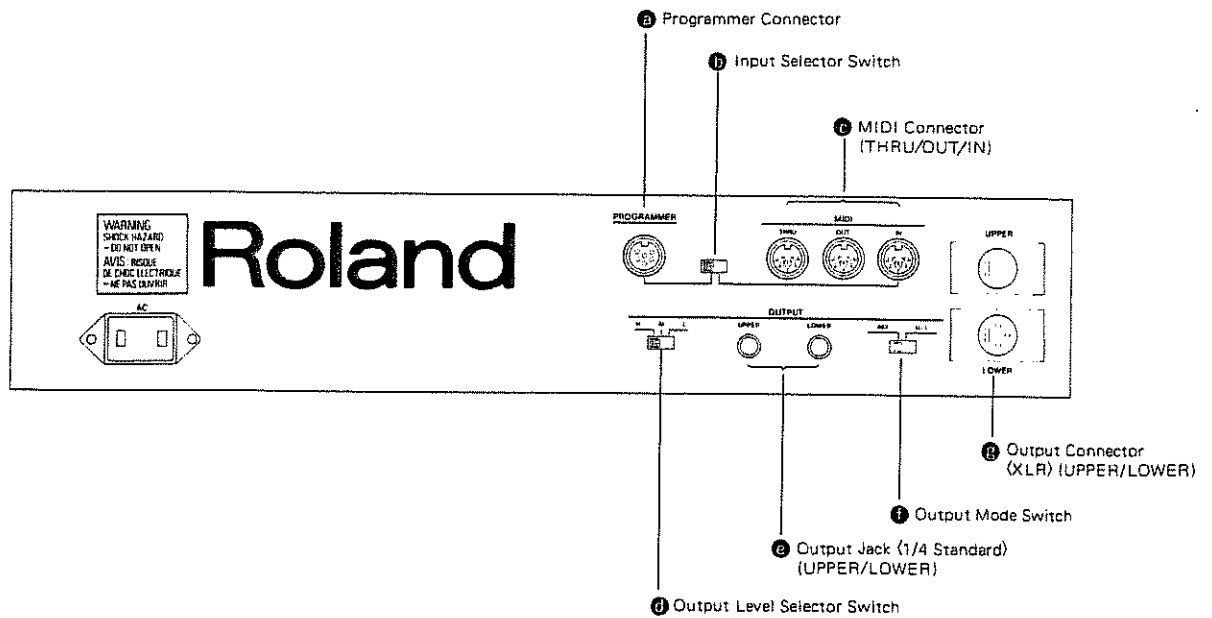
a Programmer Connector

b Input Selector Switch

c MIDI Connector (THRU/OUT/IN)

WARNING SHOCK HAZARD – DO NOT OPEN
AVIS : RISQUE DE CHOC ELECTRIQUE – NE PAS OUVRIR

Roland

AC

PROGRAMMER

MIDI

THRU OUT IN

UPPER

OUTPUT

H M L

UPPER LOWER

MIX U L

LOWER

g Output Connector (XLR) (UPPER/LOWER)

f Output Mode Switch

e Output Jack (1/4 Standard) (UPPER/LOWER)

d Output Level Selector Switch